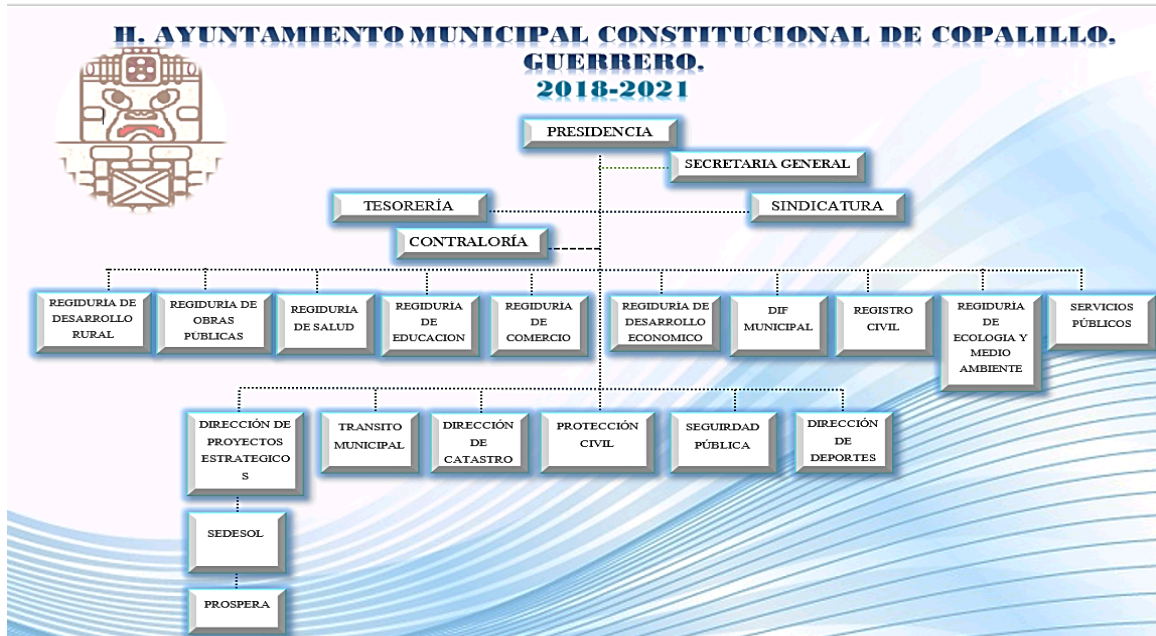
H. AYUNTAMIENTO MUNICIPAL CONSTITUCIONAL DE COPALILLO, GUERRERO.
2018-2021

PRESIDENCIA

SECRETARIA GENERAL

TESORERÍA

SINDICATURA

CONTRALORÍA

REGIDURIA DE DESARROLLO RURAL

REGIDURIA DE OBRAS PUBLICAS

REGIDURIA DE SALUD

REGIDURIA DE EDUCACION

REGIDURIA DE COMERCIO

REGIDURIA DE DESARROLLO ECONOMICO

DIF MUNICIPAL

REGISTRO CIVIL

REGIDURIA DE ECOLOGIA Y MEDIO AMBIENTE

SERVICIOS PÚBLICOS

DIRECCIÓN DE PROYECTOS ESTRATEGICOS

TRANSITO MUNICIPAL

DIRECCIÓN DE CATASTRO

PROTECCIÓN CIVIL

SEGUIRDAD PÚBLICA

DIRECCIÓN DE DEPORTES

SEDESOL

PROSPERA